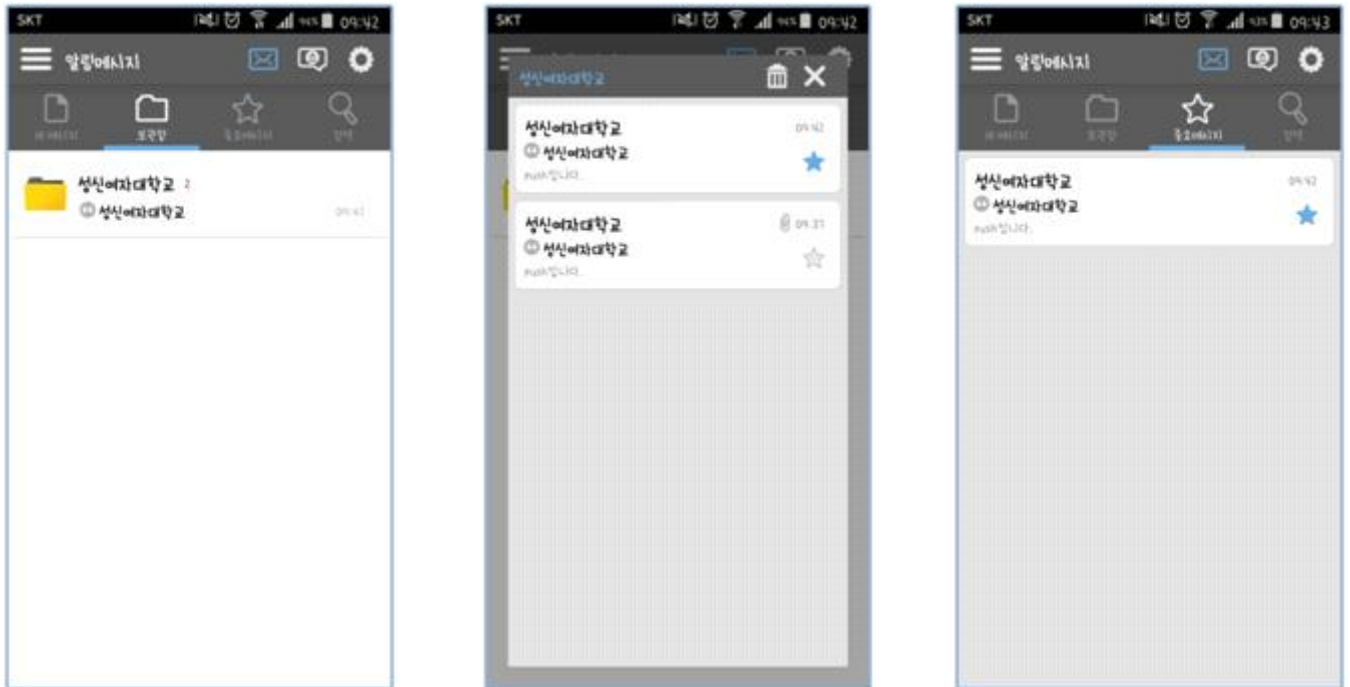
SKT 96% 09:42

알림메시지

새메시지 보관함 중요메시지 검색

성신여자대학교 2
성신여자대학교
09:42

SKT 96% 09:42

성신여자대학교

성신여자대학교
성신여자대학교
push입니다.
09:42

성신여자대학교
성신여자대학교
push입니다.
09:37

SKT 95% 09:43

알림메시지

새메시지 보관함 중요메시지 검색

성신여자대학교
성신여자대학교
push입니다.
09:42